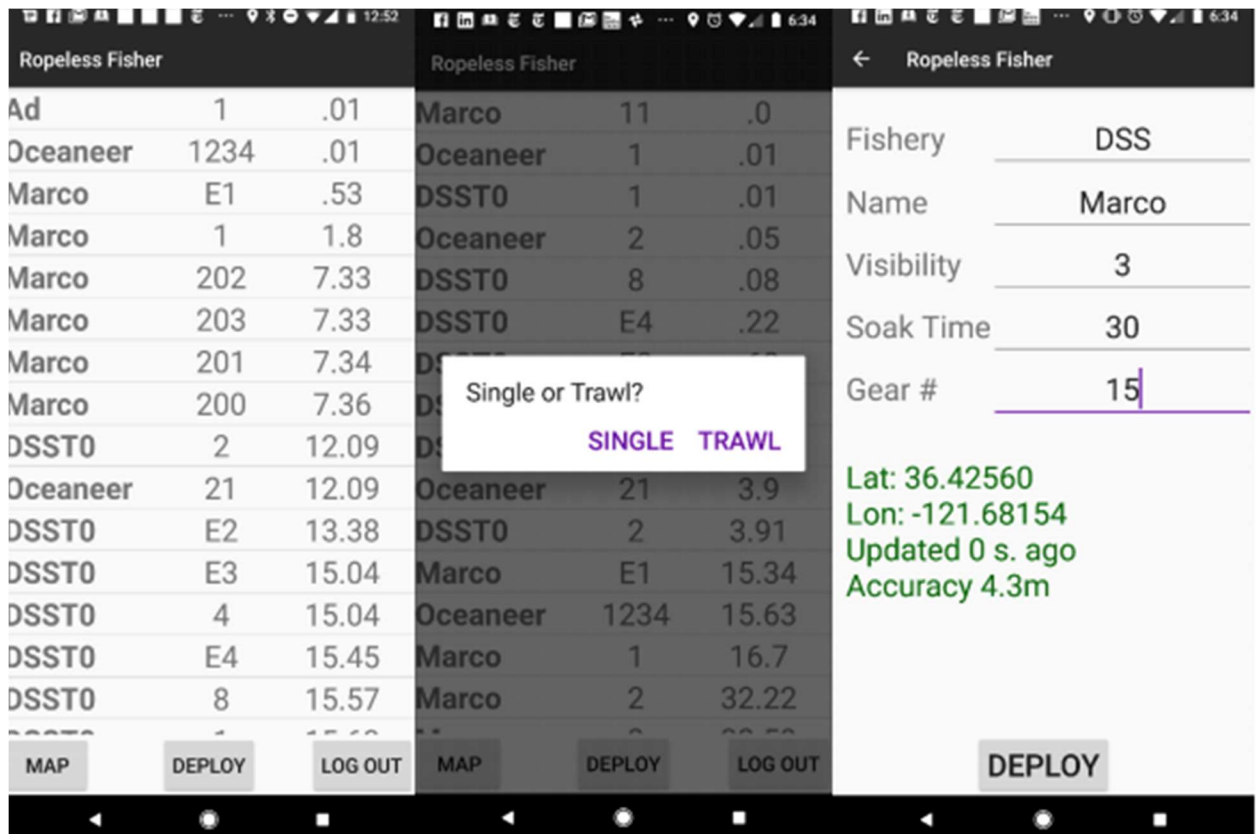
12:52

Ropeless Fisher

| | | |
|---|---|---|
| Ad | 1 | .01 |
| Oceaneer | 1234 | .01 |
| Marco | E1 | .53 |
| Marco | 1 | 1.8 |
| Marco | 202 | 7.33 |
| Marco | 203 | 7.33 |
| Marco | 201 | 7.34 |
| Marco | 200 | 7.36 |
| DSST0 | 2 | 12.09 |
| Oceaneer | 21 | 12.09 |
| DSST0 | E2 | 13.38 |
| DSST0 | E3 | 15.04 |
| DSST0 | 4 | 15.04 |
| DSST0 | E4 | 15.45 |
| DSST0 | 8 | 15.57 |
| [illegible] | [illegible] | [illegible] |

MAP DEPLOY LOG OUT

6:34

Ropeless Fisher

| | | |
|---|---|---|
| Marco | 11 | .0 |
| Oceaneer | 1 | .01 |
| DSST0 | 1 | .01 |
| Oceaneer | 2 | .05 |
| DSST0 | 8 | .08 |
| DSST0 | E4 | .22 |
| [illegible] | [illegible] | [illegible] |
| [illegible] | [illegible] | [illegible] |
| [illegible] | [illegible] | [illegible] |
| Oceaneer | 21 | 3.9 |
| DSST0 | 2 | 3.91 |
| Marco | E1 | 15.34 |
| Oceaneer | 1234 | 15.63 |
| Marco | 1 | 16.7 |
| Marco | 2 | 32.22 |
| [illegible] | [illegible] | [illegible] |

Single or Trawl?

SINGLE TRAWL

MAP DEPLOY LOG OUT

6:34

Ropeless Fisher

Fishery DSS
Name Marco
Visibility 3
Soak Time 30
Gear # 15

Lat: 36.42560
Lon: -121.68154
Updated 0 s. ago
Accuracy 4.3m

DEPLOY